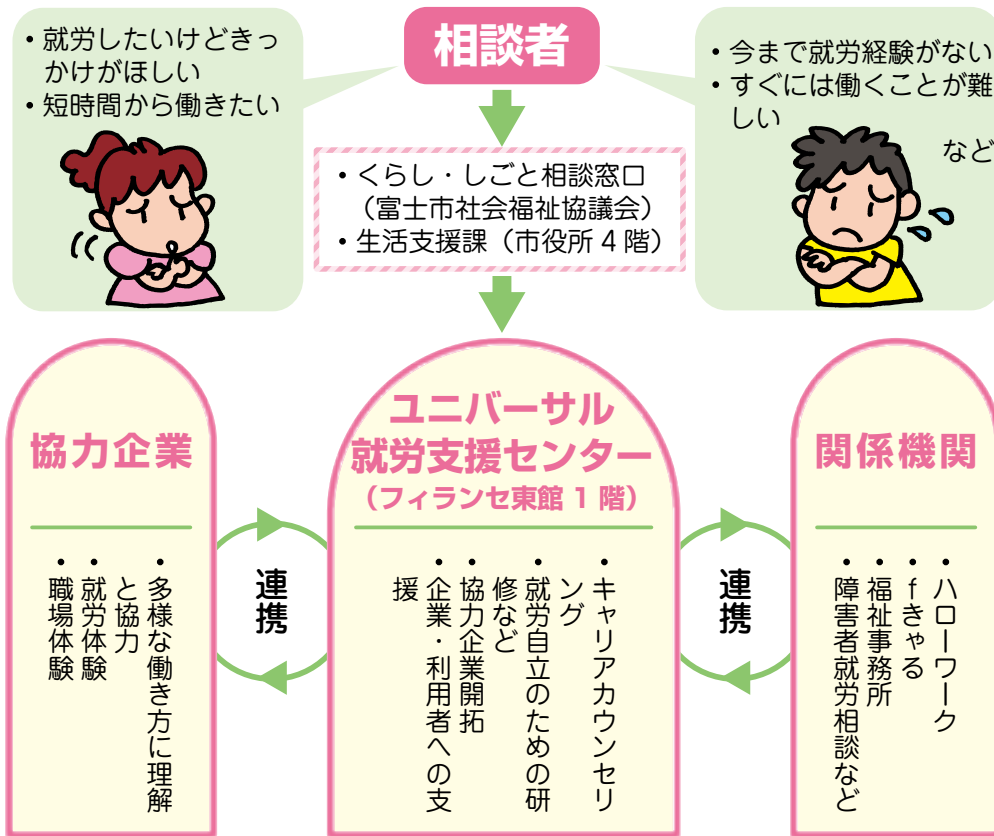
相談者

・就労したいけどきっかけがほしい
・短時間から働きたい

・今まで就労経験がない
・すぐには働くことが難しい
など

・くらし・しごと相談窓口（富士市社会福祉協議会）
・生活支援課（市役所４階）

協力企業

・多様な働き方に理解と協力
・就労体験
・職場体験

連携

ユニバーサル就労支援センター
（フィランセ東館１階）

・キャリアカウンセリング
・就労自立のための研修など
・協力企業開拓
・企業・利用者への支援

連携

関係機関

・ハローワーク
・ｆきゃる
・福祉事務所
・障害者就労相談など